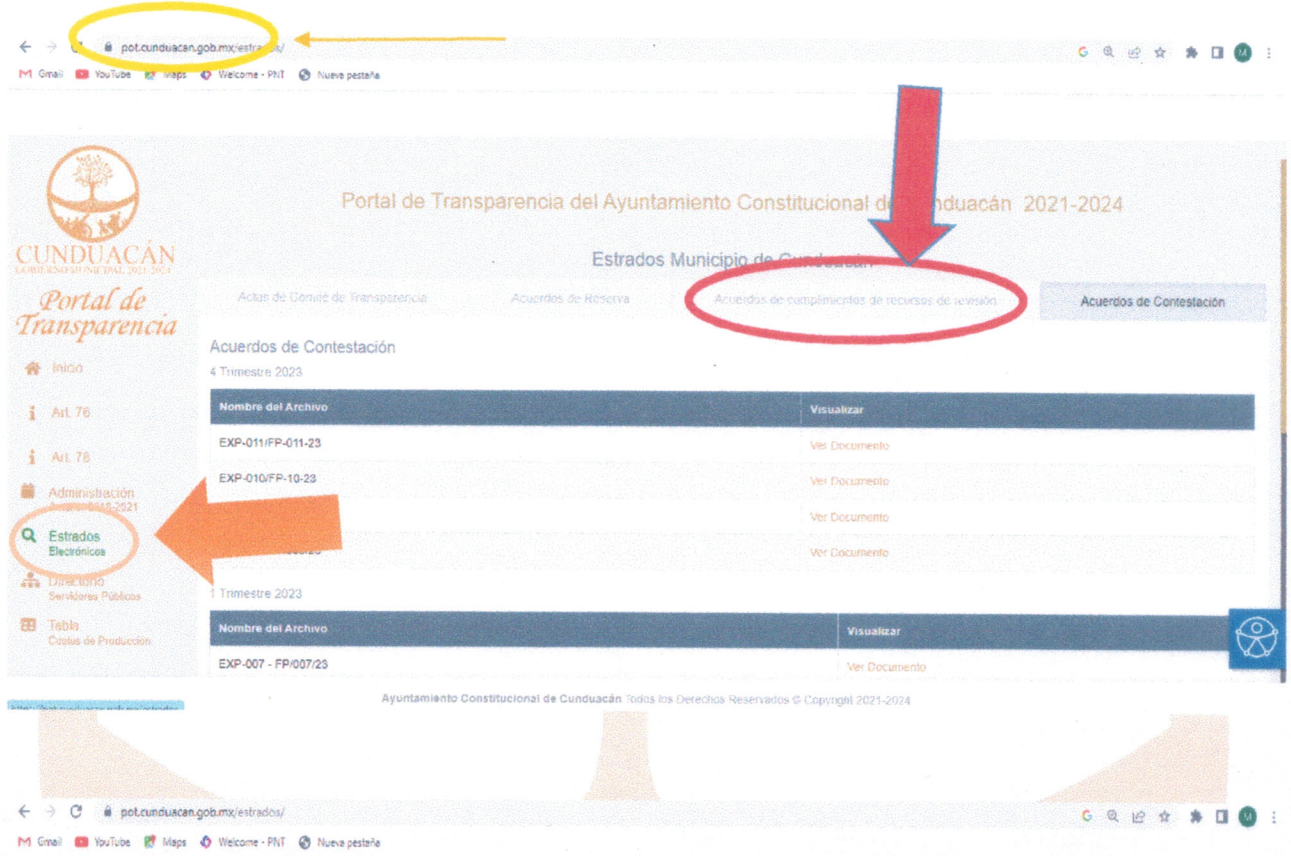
pot.cunduacan.gob.mx/estrados/

Gmail YouTube Maps Welcome - PNT Nueva pestaña

CUNDUACÁN
GOBIERNO MUNICIPAL 2021-2024

Portal de Transparencia

Inicio
Art. 76
Art. 78
Administración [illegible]
Estrados Electrónicos
Directorio Servidores Públicos
Tabla Costos de Producción

Portal de Transparencia del Ayuntamiento Constitucional de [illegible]nduacán 2021-2024

Estrados Municipio de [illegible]

Actas de Comité de Transparencia
Acuerdos de Reserva
Acuerdos de cumplimientos de recursos de revisión
Acuerdos de Contestación

Acuerdos de Contestación
4 Trimestre 2023

| Nombre del Archivo | Visualizar |
|---|---|
| EXP-011/FP-011-23 | Ver Documento |
| EXP-010/FP-10-23 | Ver Documento |
| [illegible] | Ver Documento |
| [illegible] | Ver Documento |

1 Trimestre 2023

| Nombre del Archivo | Visualizar |
|---|---|
| EXP-007 - FP/007/23 | Ver Documento |

Ayuntamiento Constitucional de Cunduacán Todos los Derechos Reservados © Copyright 2021-2024

pot.cunduacan.gob.mx/estrados/

Gmail YouTube Maps Welcome - PNT Nueva pestaña